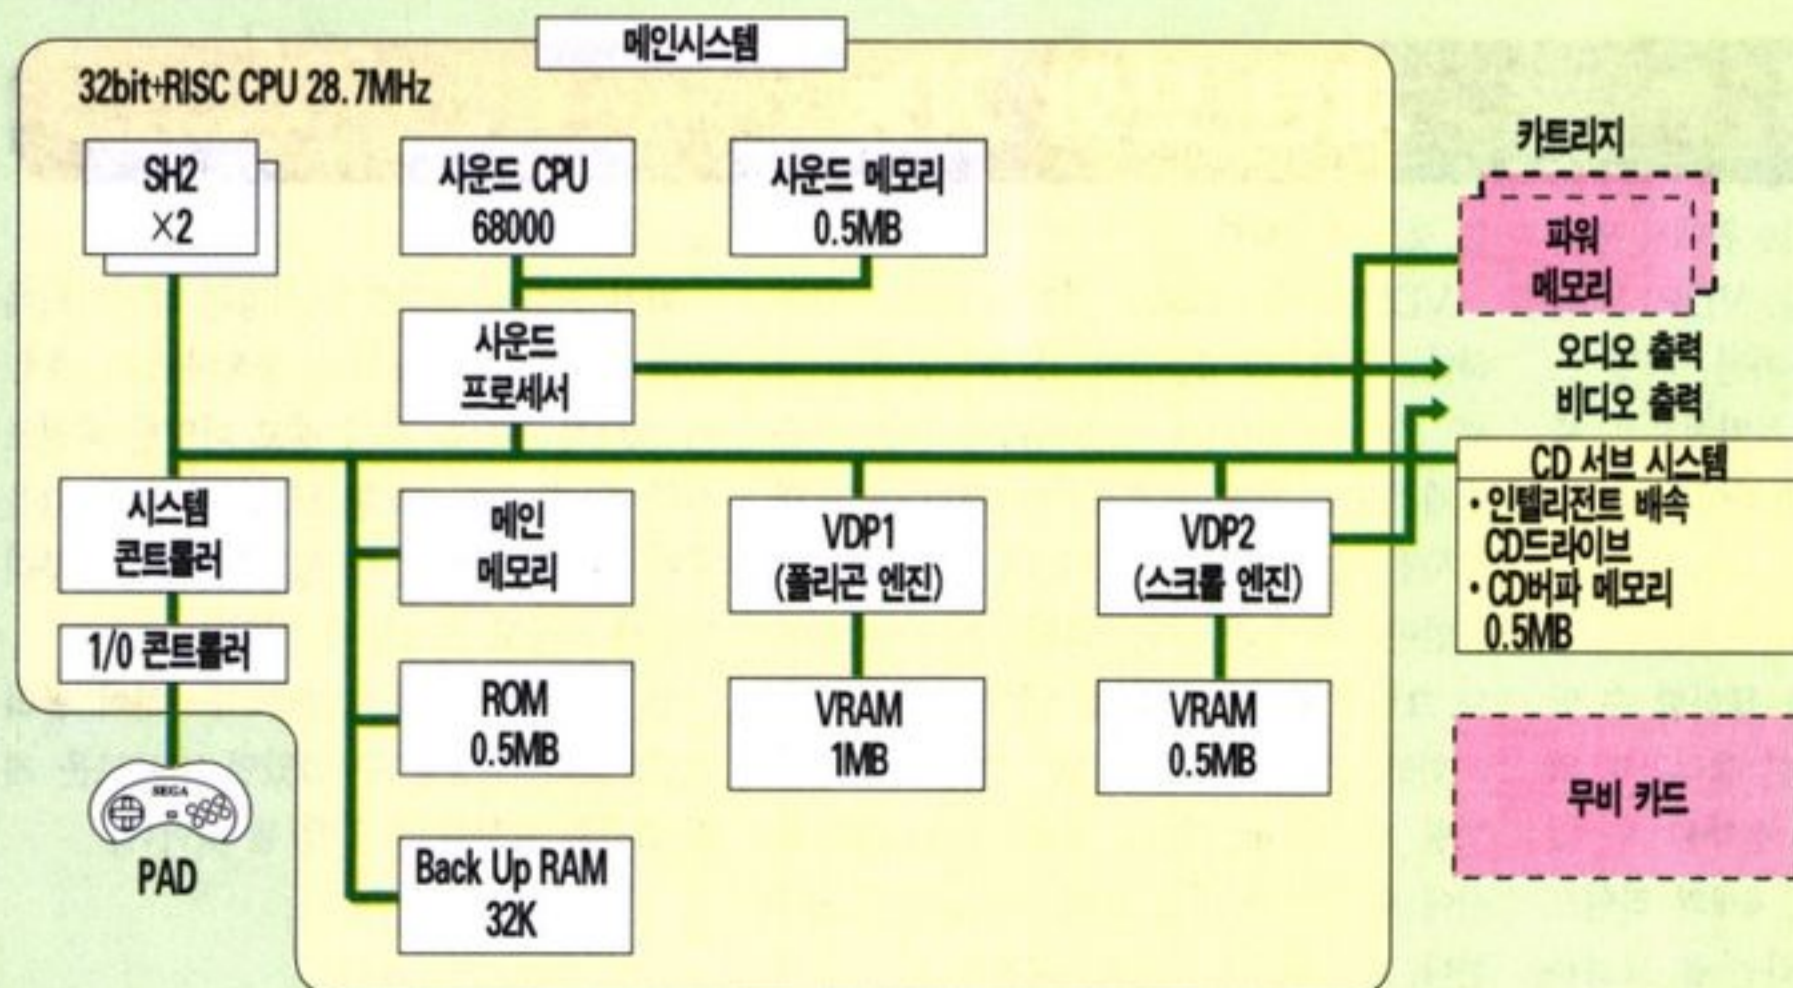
메인시스템

32bit+RISC CPU 28.7MHz

SH2
×2

사운드 CPU
68000

사운드 메모리
0.5MB

사운드
프로세서

시스템
콘트롤러

1/0 콘트롤러

SEGA

PAD

메인
메모리

ROM
0.5MB

Back Up RAM
32K

VDP1
(폴리곤 엔진)

VRAM
1MB

VDP2
(스크롤 엔진)

VRAM
0.5MB

카트리지

파워
메모리

오디오 출력
비디오 출력

CD 서브 시스템
• 인텔리전트 배속 CD드라이브
• CD버파 메모리 0.5MB

무비 카드